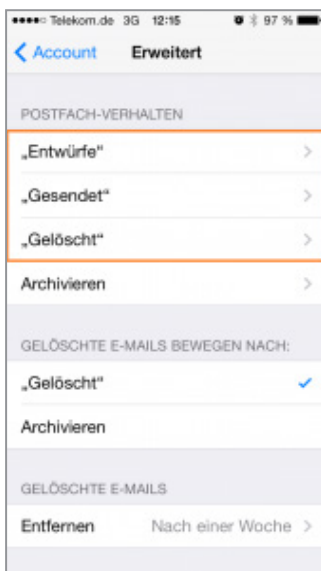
●●●●○ Telekom.de 3G 12:15 97 %

< Account Erweitert

POSTFACH-VERHALTEN

„Entwürfe“

„Gesendet“

„Gelöscht“

Archivieren

GELÖSCHTE E-MAILS BEWEGEN NACH:

„Gelöscht“

Archivieren

GELÖSCHTE E-MAILS

Entfernen Nach einer Woche